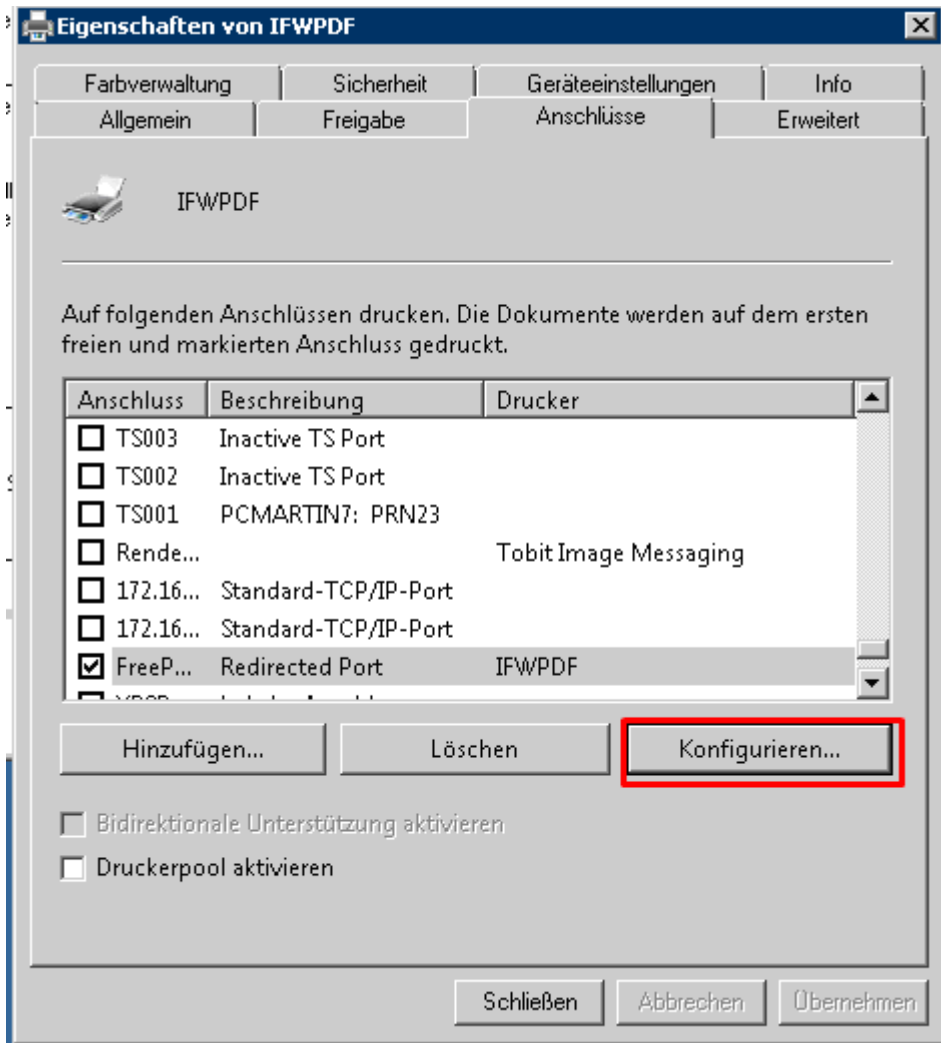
Eigenschaften von IFWPDF

Farbverwaltung | Sicherheit | Geräteeinstellungen | Info
Allgemein | Freigabe | Anschlüsse | Erweitert

IFWPDF

Auf folgenden Anschlüssen drucken. Die Dokumente werden auf dem ersten freien und markierten Anschluss gedruckt.

| Anschluss | Beschreibung | Drucker |
|---|---|---|
| TS003 | Inactive TS Port | |
| TS002 | Inactive TS Port | |
| TS001 | PCMARTIN7: PRN23 | |
| Rende... | | Tobit Image Messaging |
| 172.16... | Standard-TCP/IP-Port | |
| 172.16... | Standard-TCP/IP-Port | |
| FreeP... | Redirected Port | IFWPDF |
| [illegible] | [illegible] | |

Hinzufügen... | Löschen | Konfigurieren...

Bidirektionale Unterstützung aktivieren
Druckerpool aktivieren

Schließen | Abbrechen | Übernehmen